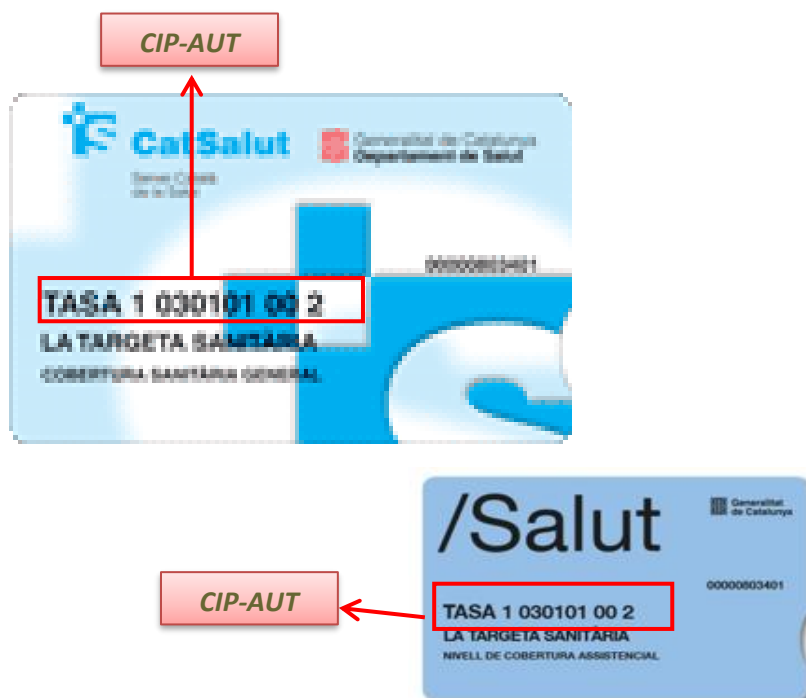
CIP-AUT

CatSalut

Servei Català de la Salut

Generalitat de Catalunya
Departament de Salut

00000803401

TASA 1 030101 00 2

LA TARGETA SANITÀRIA

COBERTURA SANITÀRIA GENERAL

/Salut

Generalitat de Catalunya

00000803401

CIP-AUT

TASA 1 030101 00 2

LA TARGETA SANITÀRIA

NIVELL DE COBERTURA ASSISTENCIAL